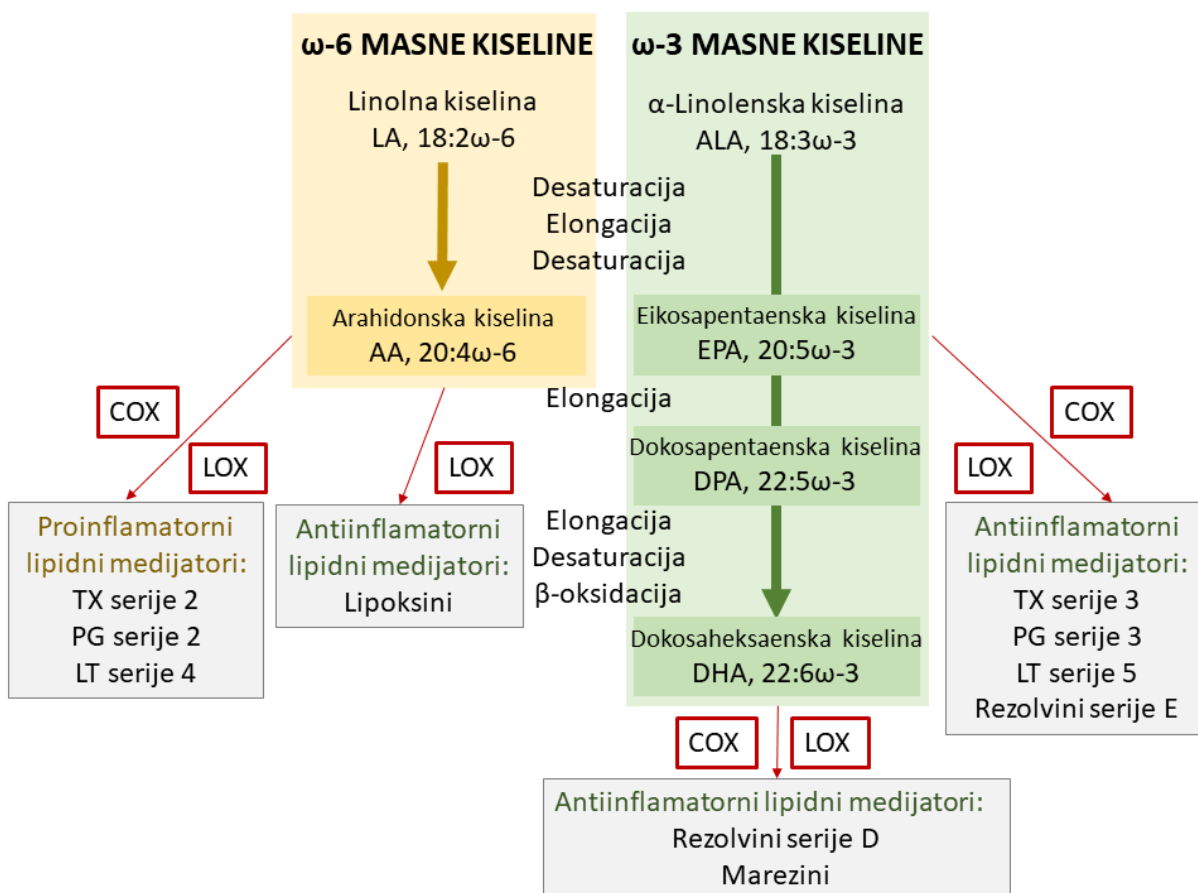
ω-6 MASNE KISELINE

Linolna kiselina
LA, 18:2ω-6

ω-3 MASNE KISELINE

α-Linolenska kiselina
ALA, 18:3ω-3

Desaturacija
Elongacija
Desaturacija

Arahidonska kiselina
AA, 20:4ω-6

Eikosapentaenska kiselina
EPA, 20:5ω-3

Elongacija

Dokosapentaenska kiselina
DPA, 22:5ω-3

Elongacija
Desaturacija
β-oksidacija

Dokosaheksaenska kiselina
DHA, 22:6ω-3

COX

LOX

LOX

COX

LOX

Proinflamatorni lipidni medijatori:
TX serije 2
PG serije 2
LT serije 4

Antiinflamatorni lipidni medijatori:
Lipoksini

Antiinflamatorni lipidni medijatori:
TX serije 3
PG serije 3
LT serije 5
Rezolvini serije E

COX

LOX

Antiinflamatorni lipidni medijatori:
Rezolvini serije D
Marezini